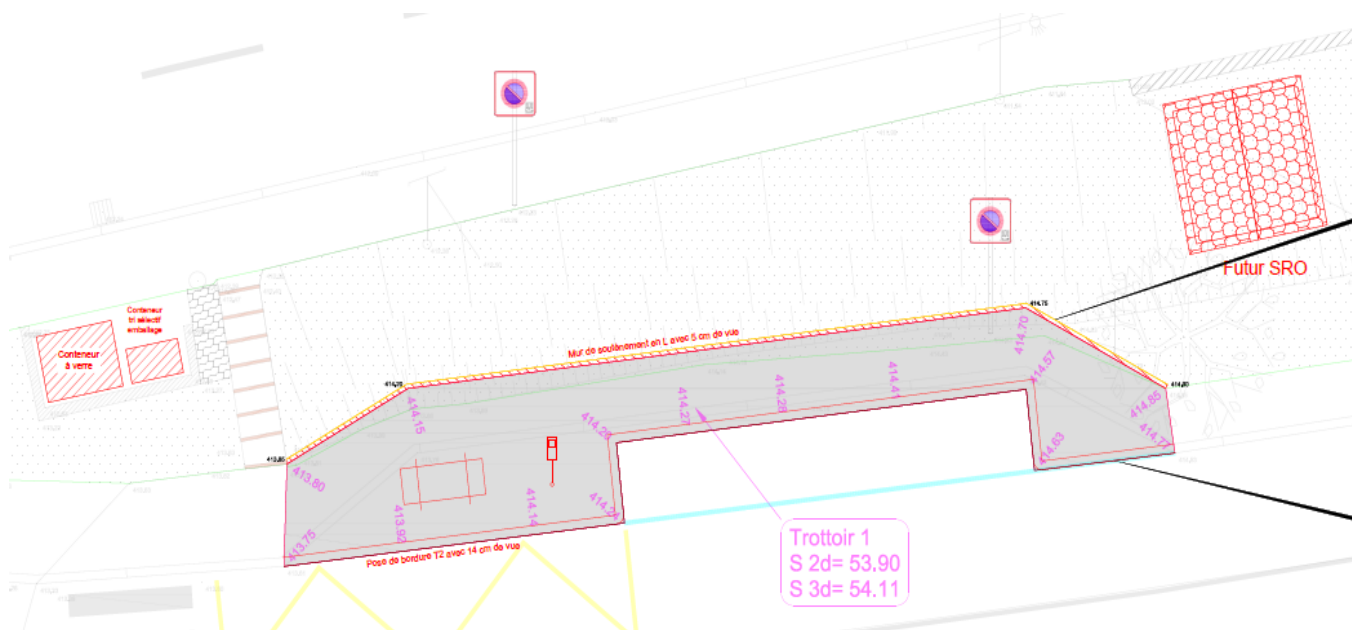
Futur SRO

Conteneur tri sélectif emballage

Conteneur à verre

Mur de soutènement en L avec 5 cm de vue

414.75

414.70

414.57

414.80

414.65

414.77

414.63

414.41

414.28

414.27

414.25

414.15

414.20

413.80

413.92

414.14

414.24

413.75

Pose de bordure T2 avec 14 cm de vue

Trottoir 1
S 2d= 53.90
S 3d= 54.11